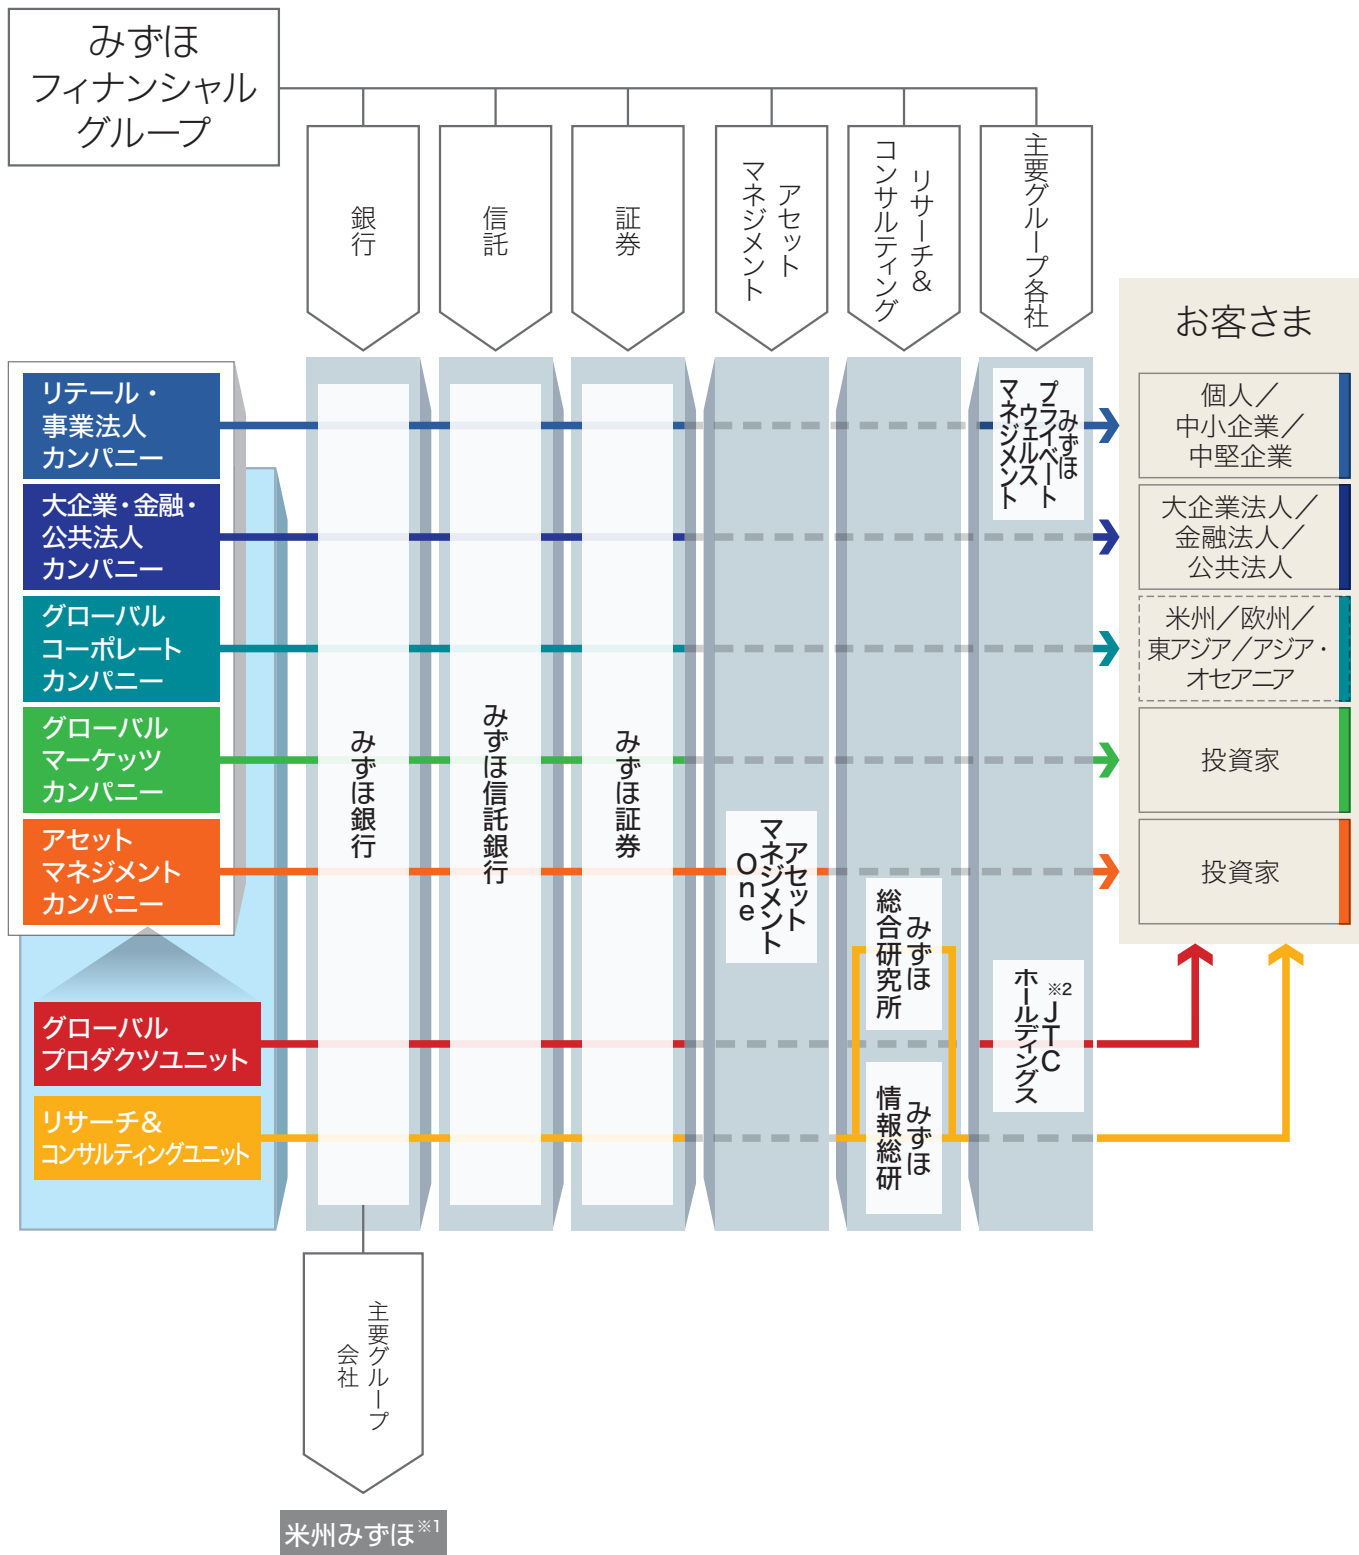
みずほ
フィナンシャル
グループ

銀行

信託

証券

アセット
マネジメント

リサーチ＆
コンサルティング

主要グループ各社

お客さま

リテール・
事業法人
カンパニー

大企業・金融・
公共法人
カンパニー

グローバル
コーポレート
カンパニー

グローバル
マーケッツ
カンパニー

アセット
マネジメント
カンパニー

グローバル
プロダクツユニット

リサーチ＆
コンサルティングユニット

みずほ銀行

みずほ信託銀行

みずほ証券

アセット
マネジメント
One

みずほ
総合研究所

みずほ
情報総研

みずほ
プライベート
ウェルス
マネジメント

J
T
C
ホールディングス$^{※2}$

個人／
中小企業／
中堅企業

大企業法人／
金融法人／
公共法人

米州／欧州／
東アジア／アジア・
オセアニア

投資家

投資家

主要グループ
会社

米州みずほ$^{※1}$